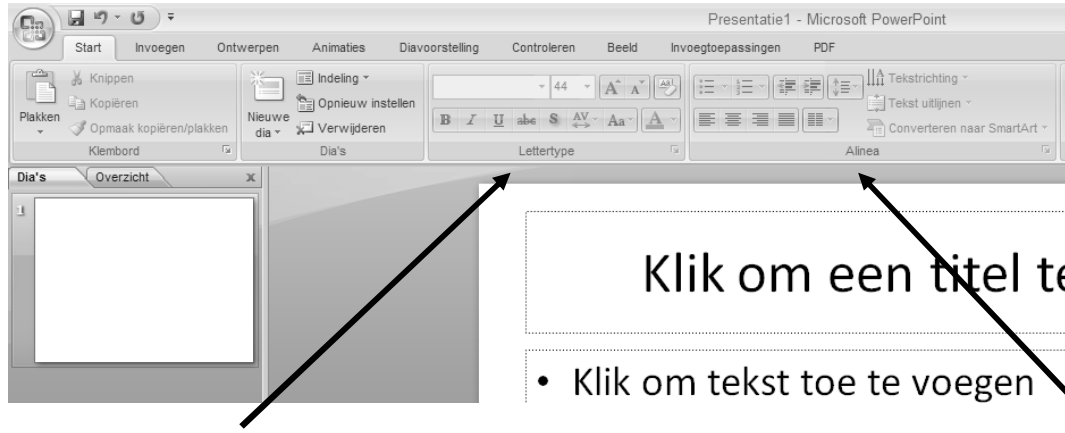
Presentatie1 - Microsoft PowerPoint

Start Invoegen Ontwerpen Animaties Diavoorstelling Controleren Beeld Invoegtoepassingen PDF

Knippen
Kopiëren
Plakken
Opmaak kopiëren/plakken
Klembord

Nieuwe dia
Indeling
Opnieuw instellen
Verwijderen
Dia's

44
B I U abe S AV Aa A
Lettertype

Tekstrichting
Tekst uitlijnen
Converteren naar SmartArt
Alinea

Dia's Overzicht x

1

Klik om een titel te

• Klik om tekst toe te voegen